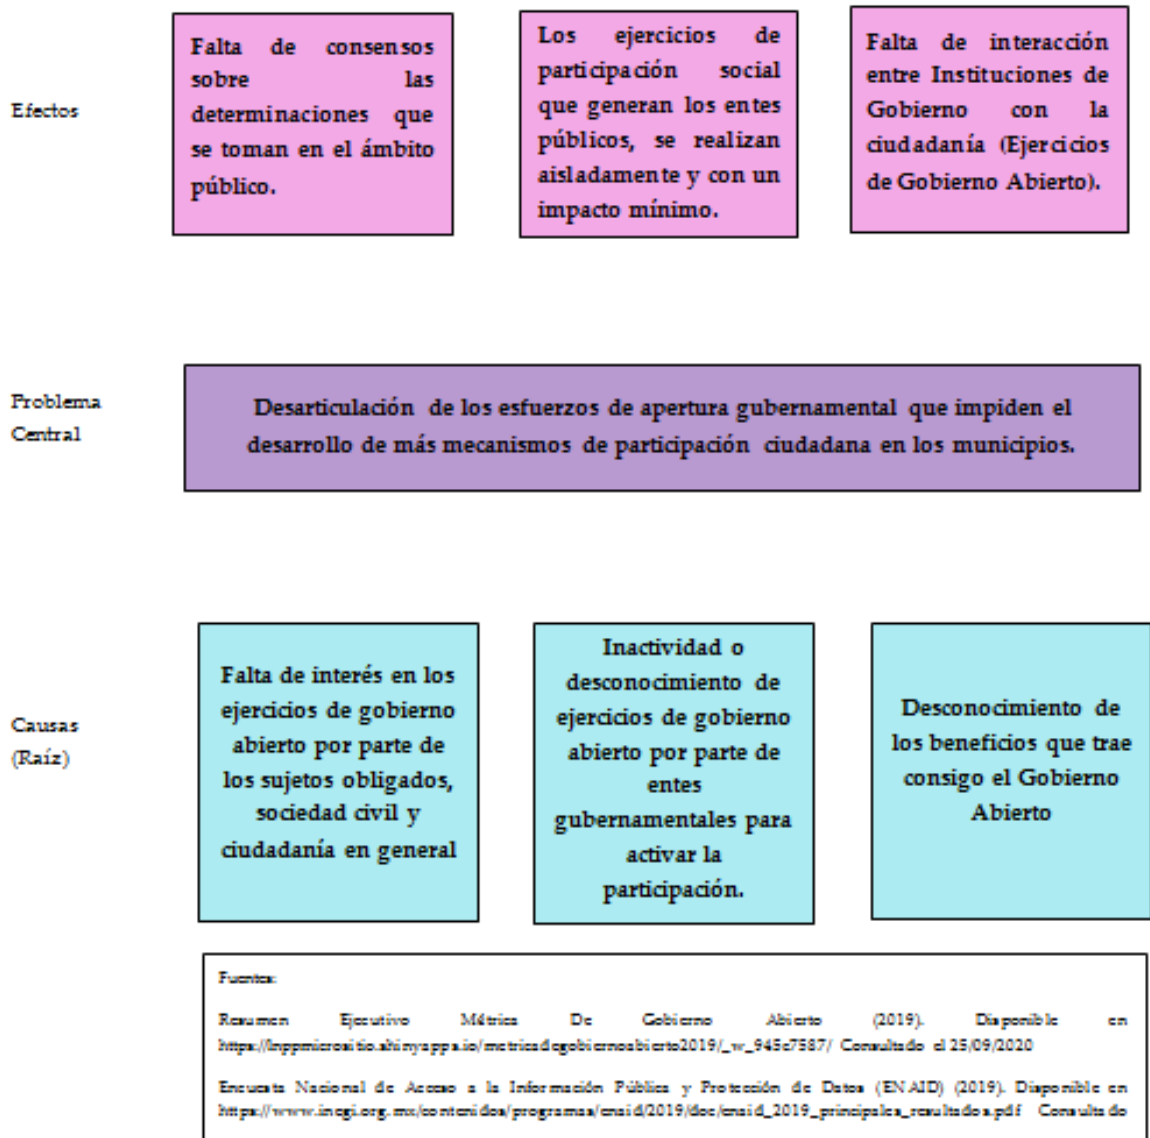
Efectos

Falta de consensos sobre las determinaciones que se toman en el ámbito público.

Los ejercicios de participación social que generan los entes públicos, se realizan aisladamente y con un impacto mínimo.

Falta de interacción entre Instituciones de Gobierno con la ciudadanía (Ejercicios de Gobierno Abierto).

Problema Central

Desarticulación de los esfuerzos de apertura gubernamental que impiden el desarrollo de más mecanismos de participación ciudadana en los municipios.

Causas (Raíz)

Falta de interés en los ejercicios de gobierno abierto por parte de los sujetos obligados, sociedad civil y ciudadanía en general

Inactividad o desconocimiento de ejercicios de gobierno abierto por parte de entes gubernamentales para activar la participación.

Desconocimiento de los beneficios que trae consigo el Gobierno Abierto

Fuentes:

Resumen Ejecutivo Métrica De Gobierno Abierto (2019). Disponible en https://lnppmicrositio.shinyapps.io/metricadegobiernoabierto2019/_w_945c7587/ Consultado el 25/09/2020

Encuesta Nacional de Acceso a la Información Pública y Protección de Datos (ENAID) (2019). Disponible en https://www.inegi.org.mx/contenidos/programas/enaid/2019/doc/enaid_2019_principales_resultados.pdf Consultado